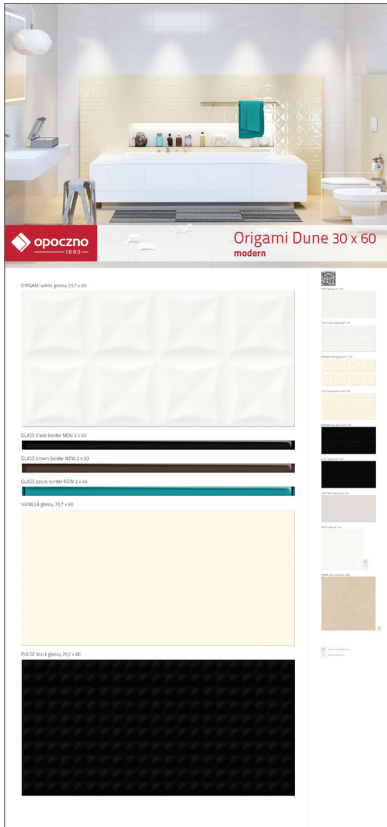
opoczno
1883

Origami Dune 30 x 60
modern

ORIGAMI white glossy 29,7 x 60

GLASS black border NEW 2 x 60

GLASS brown border NEW 2 x 60

GLASS azure border NEW 2 x 60

SONELLA glossy 29,7 x 60

PULSE black glossy 29,7 x 60

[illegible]